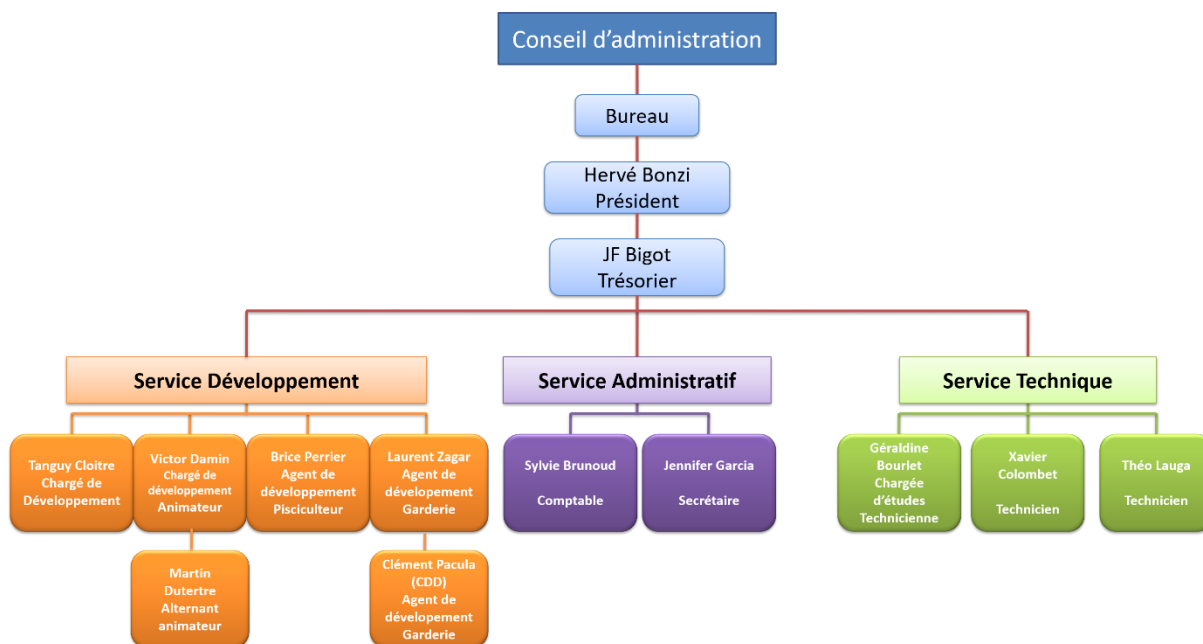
Conseil d'administration

Bureau

Hervé Bonzi
Président

JF Bigot
Trésorier

Service Développement

Service Administratif

Service Technique

Tanguy Cloitre
Chargé de
Développement

Victor Damin
Chargé de
développement
Animateur

Brice Perrier
Agent de
développement
Pisciculteur

Laurent Zagar
Agent de
dévelopement
Garderie

Martin
Dutertre
Alternant
animateur

Clément Pacula
(CDD)
Agent de
dévelopement
Garderie

Sylvie Brunoud

Comptable

Jennifer Garcia

Secrétaire

Géraldine
Bourlet
Chargée
d'études
Technicienne

Xavier
Colombet

Technicien

Théo Lauga

Technicien